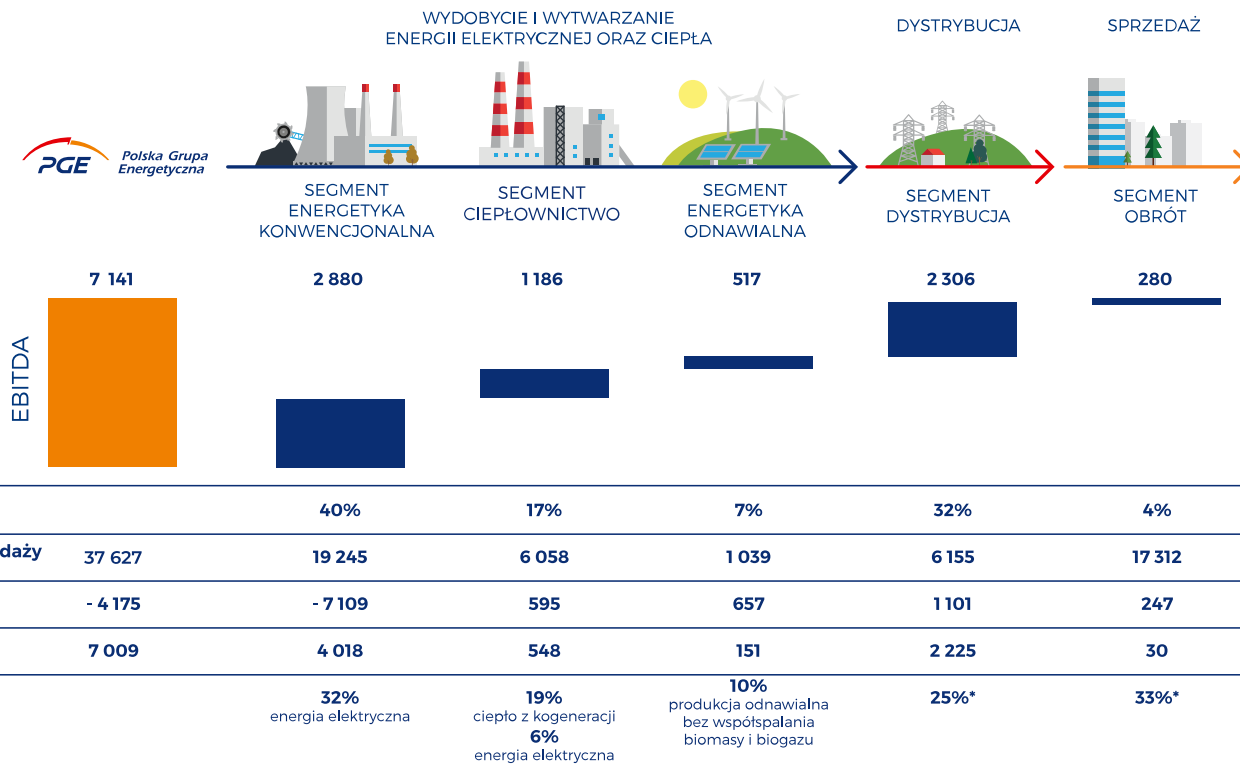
WYDOBYCIE I WYTWARZANIE ENERGII ELEKTRYCZNEJ ORAZ CIEPŁA

DYSTRYBUCJA

SPRZEDAŻ

PGE Polska Grupa Energetyczna

SEGMENT ENERGETYKA KONWENCJONALNA

SEGMENT CIEPŁOWNICTWO

SEGMENT ENERGETYKA ODNAWIALNA

SEGMENT DYSTRYBUCJA

SEGMENT OBRÓT

EBITDA

| | 7 141 | 2 880 | 1 186 | 517 | 2 306 | 280 |
|---|---|---|---|---|---|---|
| | | 40% | 17% | 7% | 32% | 4% |
| daży | 37 627 | 19 245 | 6 058 | 1 039 | 6 155 | 17 312 |
| | - 4 175 | - 7 109 | 595 | 657 | 1 101 | 247 |
| | 7 009 | 4 018 | 548 | 151 | 2 225 | 30 |
| | | 32% energia elektryczna | 19% ciepło z kogeneracji 6% energia elektryczna | 10% produkcja odnawialna bez współspalania biomasy i biogazu | 25%* | 33%* |